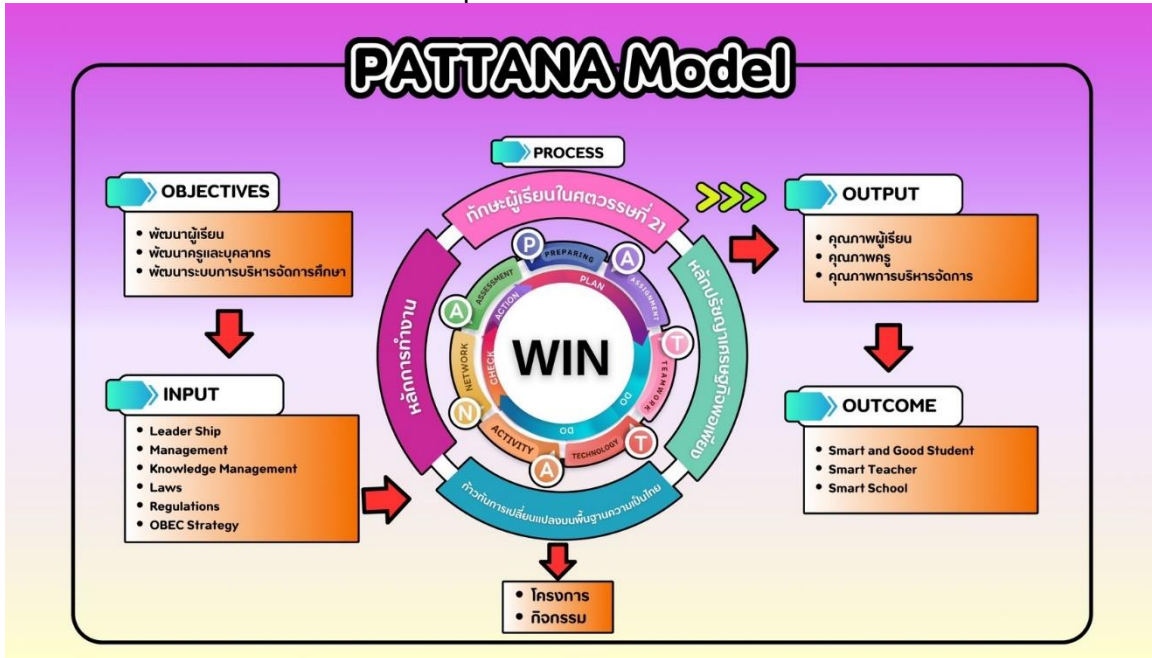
PATTANA Model

PROCESS

OBJECTIVES
• พัฒนาผู้เรียน
• พัฒนาครูและบุคลากร
• พัฒนาระบบการบริหารจัดการศึกษา

INPUT
• Leader Ship
• Management
• Knowledge Management
• Laws
• Regulations
• OBEC Strategy

ทักษะผู้เรียนในศตวรรษที่ 21

หลักการทำงาน

หลักปรัชญาเศรษฐกิจพอเพียง

ก้าวทันการเปลี่ยนแปลงบนพื้นฐานความเป็นไทย

P PREPARING
A ASSESSMENT
T TEAMWORK
T TECHNOLOGY
A ACTIVITY
N NETWORK
A ASSESSMENT

PLAN
DO
CHECK
ACTION

WIN

OUTPUT
• คุณภาพผู้เรียน
• คุณภาพครู
• คุณภาพการบริหารจัดการ

OUTCOME
• Smart and Good Student
• Smart Teacher
• Smart School

• โครงการ
• กิจกรรม